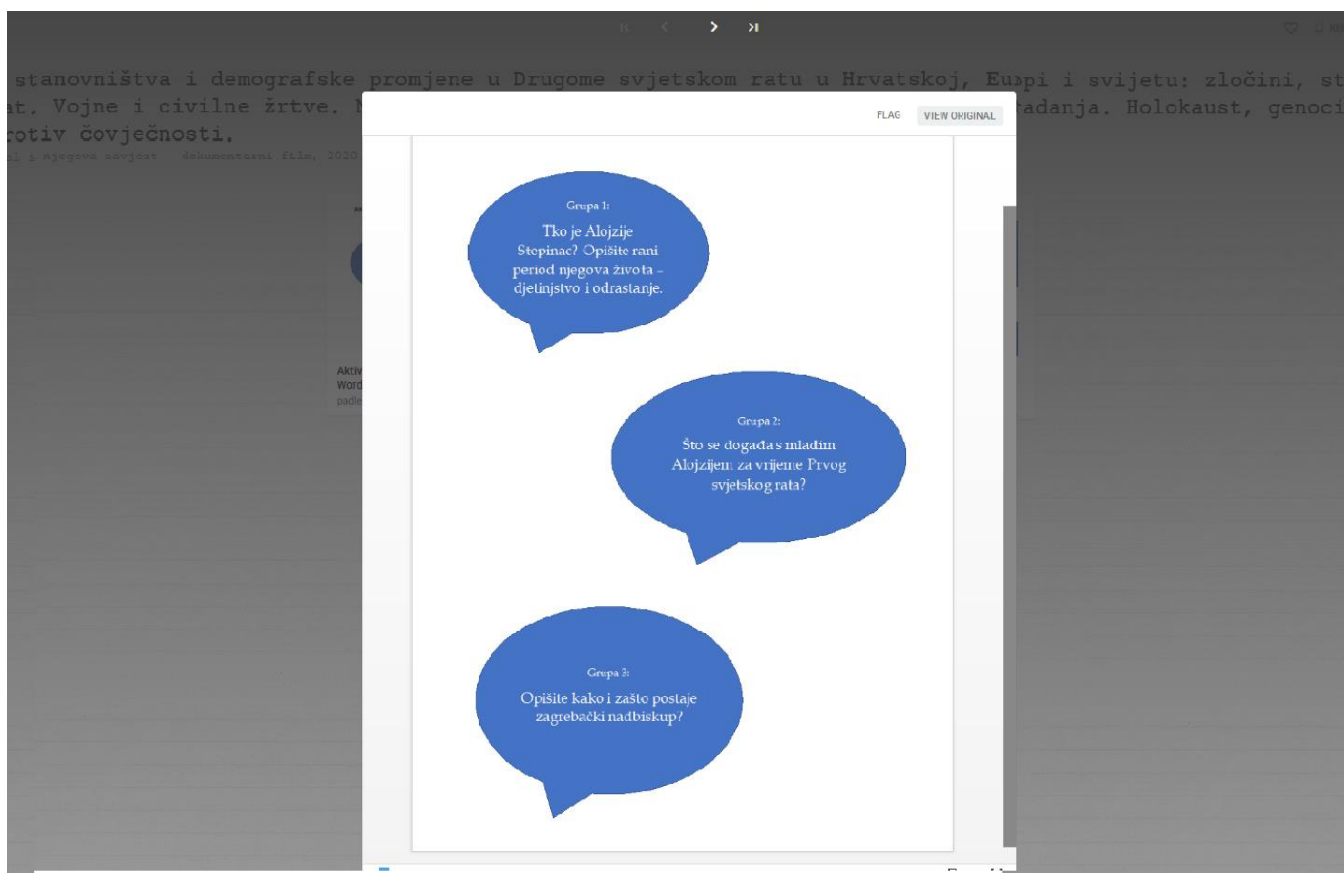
stanovništva i demografske promjene u Drugome svjetskom ratu u Hrvatskoj, Eu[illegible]pi i svijetu: zločini, st
at. Vojne i civilne žrtve. N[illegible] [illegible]adanja. Holokaust, genoci
rotiv čovječnosti.

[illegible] dokumentarni film, 2020.

FLAG VIEW ORIGINAL

Grupa 1:
Tko je Alojzije Stepinac? Opišite rani period njegova života – djetinjstvo i odrastanje.

Grupa 2:
Što se događa s mladim Alojzijem za vrijeme Prvog svjetskog rata?

Grupa 3:
Opišite kako i zašto postaje zagrebački nadbiskup?

Aktiv
Word
padle